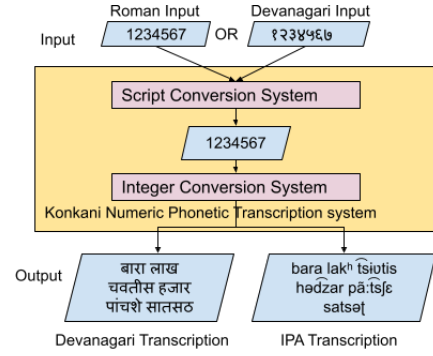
Roman Input

Devanagari Input

Input

1234567

OR

१२३४५६७

Script Conversion System

1234567

Integer Conversion System

Konkani Numeric Phonetic Transcription system

Output

बारा लाख चवतीस हजार पांचशे सातसठ

bara lakʰ t͡sɪotis həd͡zar pãːt͡ʃɛ satsəʈ

Devanagari Transcription

IPA Transcription